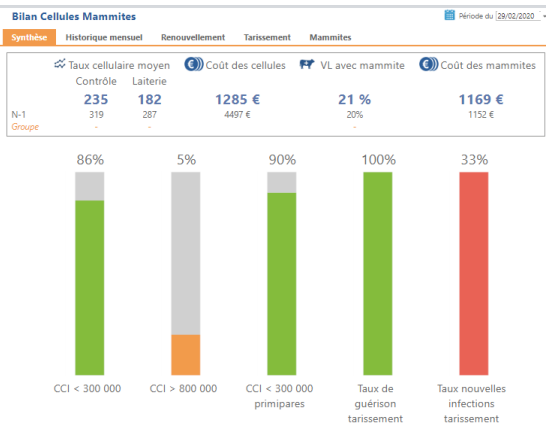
Bilan Cellules Mammites

Période du 29/02/2020

Synthèse | Historique mensuel | Renouvellement | Tarissement | Mammites

| | Taux cellulaire moyen Contrôle | Laiterie | Coût des cellules | VL avec mammite | Coût des mammites |
|---|---|---|---|---|---|
| | 235 | 182 | 1285 € | 21 % | 1169 € |
| N-1 | 319 | 287 | 4497 € | 20% | 1152 € |
| Groupe | - | - | - | - | - |

86%
CCI < 300 000

5%
CCI > 800 000

90%
CCI < 300 000 primipares

100%
Taux de guérison tarissement

33%
Taux nouvelles infections tarissement